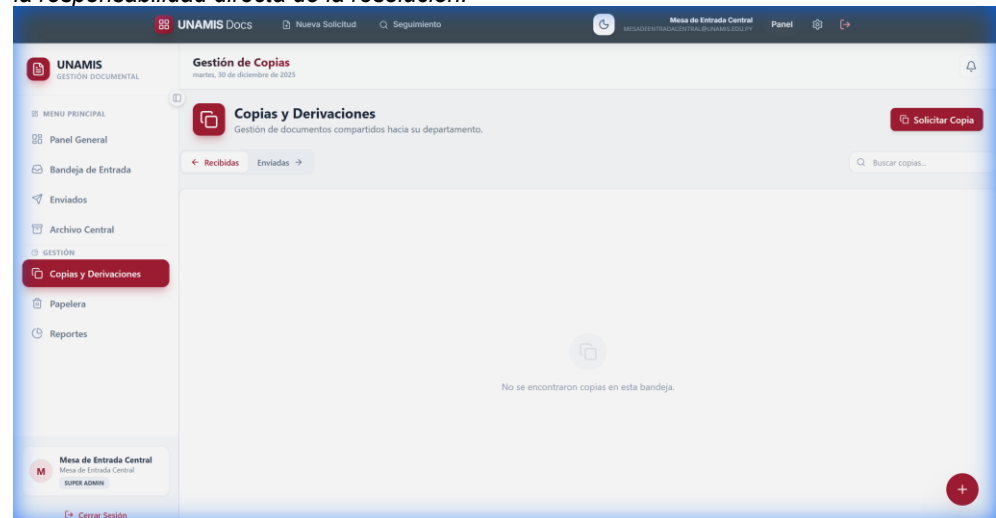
la responsabilidad directa de la resolución.

UNAMIS Docs
Nueva Solicitud
Seguimiento
Mesa de Entrada Central
MESADEENTRADACENTRAL@UNAMIS.EDU.PY
Panel

UNAMIS
GESTIÓN DOCUMENTAL

MENU PRINCIPAL
Panel General
Bandeja de Entrada
Enviados
Archivo Central
GESTIÓN
Copias y Derivaciones
Papelera
Reportes

Mesa de Entrada Central
Mesa de Entrada Central
SUPER ADMIN
Cerrar Sesión

Gestión de Copias
martes, 30 de diciembre de 2025

Copias y Derivaciones
Gestión de documentos compartidos hacia su departamento.

Solicitar Copia

← Recibidas
Enviadas →

Buscar copias...

No se encontraron copias en esta bandeja.

+